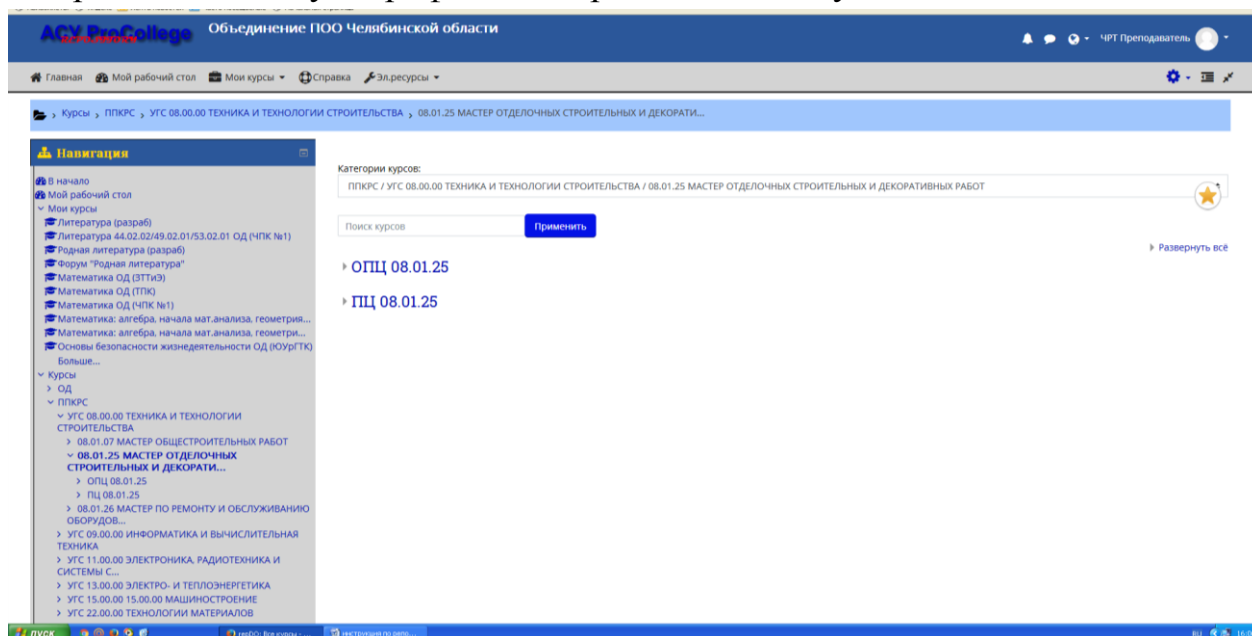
АСУ ProCollege Объединение ПОО Челябинской области

ЧРТ Преподаватель

Главная Мой рабочий стол Мои курсы Справка Эл.ресурсы

Курсы › ППКРС › УГС 08.00.00 ТЕХНИКА И ТЕХНОЛОГИИ СТРОИТЕЛЬСТВА › 08.01.25 МАСТЕР ОТДЕЛОЧНЫХ СТРОИТЕЛЬНЫХ И ДЕКОРАТИ...

Навигация

В начало
Мой рабочий стол
Мои курсы
Литература (разраб)
Литература 44.02.02/49.02.01/53.02.01 ОД (ЧПК №1)
Родная литература (разраб)
Форум "Родная литература"
Математика ОД (ЗТТиЭ)
Математика ОД (ТПК)
Математика ОД (ЧПК №1)
Математика: алгебра, начала мат.анализа, геометрия...
Математика: алгебра, начала мат.анализа, геометри...
Основы безопасности жизнедеятельности ОД (ЮУрГТК)
Больше...
Курсы
ОД
ППКРС
УГС 08.00.00 ТЕХНИКА И ТЕХНОЛОГИИ СТРОИТЕЛЬСТВА
08.01.07 МАСТЕР ОБЩЕСТРОИТЕЛЬНЫХ РАБОТ
08.01.25 МАСТЕР ОТДЕЛОЧНЫХ СТРОИТЕЛЬНЫХ И ДЕКОРАТИ...
ОПЦ 08.01.25
ПЦ 08.01.25
08.01.26 МАСТЕР ПО РЕМОНТУ И ОБСЛУЖИВАНИЮ ОБОРУДОВ...
УГС 09.00.00 ИНФОРМАТИКА И ВЫЧИСЛИТЕЛЬНАЯ ТЕХНИКА
УГС 11.00.00 ЭЛЕКТРОНИКА, РАДИОТЕХНИКА И СИСТЕМЫ С...
УГС 13.00.00 ЭЛЕКТРО- И ТЕПЛОЭНЕРГЕТИКА
УГС 15.00.00 15.00.00 МАШИНОСТРОЕНИЕ
УГС 22.00.00 ТЕХНОЛОГИИ МАТЕРИАЛОВ

Категории курсов:
ППКРС / УГС 08.00.00 ТЕХНИКА И ТЕХНОЛОГИИ СТРОИТЕЛЬСТВА / 08.01.25 МАСТЕР ОТДЕЛОЧНЫХ СТРОИТЕЛЬНЫХ И ДЕКОРАТИВНЫХ РАБОТ

Поиск курсов
Применить

Развернуть всё

ОПЦ 08.01.25

ПЦ 08.01.25

пуск
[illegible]: Все курсы - ...
Инструкция по репо...
RU 16:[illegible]